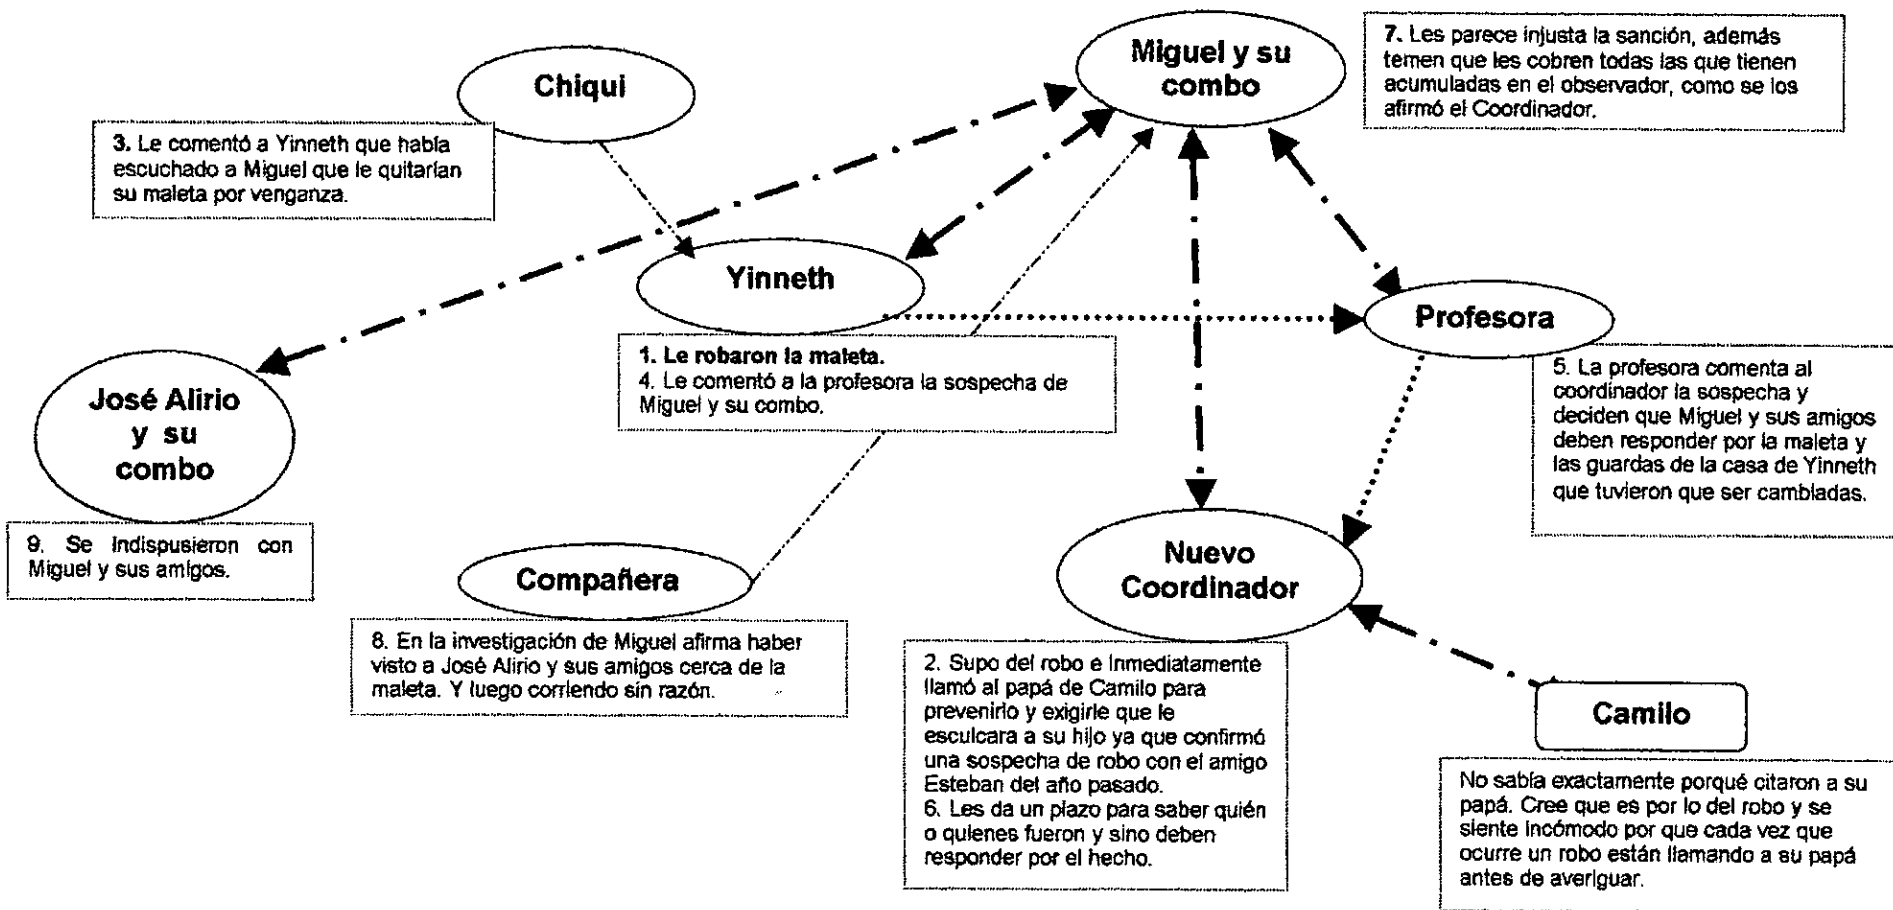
Chiqui

Miguel y su combo

7. Les parece injusta la sanción, además temen que les cobren todas las que tienen acumuladas en el observador, como se los afirmó el Coordinador.

3. Le comentó a Yinneth que había escuchado a Miguel que le quitarían su maleta por venganza.

Yinneth

Profesora

1. Le robaron la maleta.
4. Le comentó a la profesora la sospecha de Miguel y su combo.

José Alirio y su combo

5. La profesora comenta al coordinador la sospecha y deciden que Miguel y sus amigos deben responder por la maleta y las guardas de la casa de Yinneth que tuvieron que ser cambiadas.

9. Se indispusieron con Miguel y sus amigos.

Compañera

Nuevo Coordinador

8. En la investigación de Miguel afirma haber visto a José Alirio y sus amigos cerca de la maleta. Y luego corriendo sin razón.

2. Supo del robo e inmediatamente llamó al papá de Camilo para prevenirlo y exigirle que le esculcara a su hijo ya que confirmó una sospecha de robo con el amigo Esteban del año pasado.
6. Les da un plazo para saber quién o quienes fueron y sino deben responder por el hecho.

Camilo

No sabía exactamente porqué citaron a su papá. Cree que es por lo del robo y se siente incómodo por que cada vez que ocurre un robo están llamando a su papá antes de averiguar.